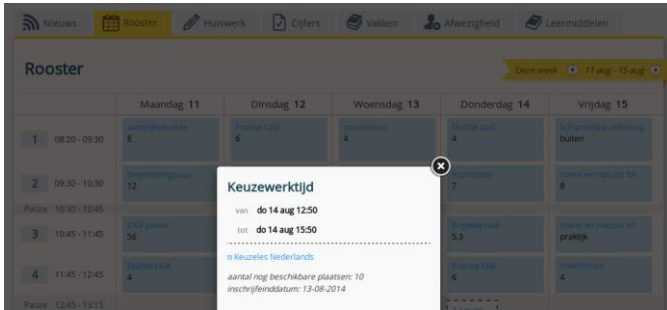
Nieuws Rooster Huiswerk Cijfers Vakken Afwezigheid Leermiddelen

Rooster

Deze week 11 aug - 15 aug

| | Maandag 11 | Dinsdag 12 | Woensdag 13 | Donderdag 14 | Vrijdag 15 |
|---|---|---|---|---|---|
| 1 08:20 - 09:30 | aardrijkskunde 8 | Franse taal 6 | economie 4 | Duitse taal 4 | lichamelijke oefening buiten |
| 2 09:30 - 10:30 | Nederlandse taal 12 | | | economie 7 | mens en natuur bn 8 |
| Pauze 10:30 - 10:45 | | | | | |
| 3 10:45 - 11:45 | CKV junior 56 | | | Engelse taal 53 | mens en natuur bn praktijk |
| 4 11:45 - 12:45 | Duitse taal 4 | | | Franse taal 6 | wiskunde 4 |
| Pauze 12:45 - 13:15 | | | | | |

Keuzewerktijd

van do 14 aug 12:50

tot do 14 aug 15:50

n Keuzeles Nederlands

aantal nog beschikbare plaatsen: 10
inschrijfeinddatum: 13-08-2014